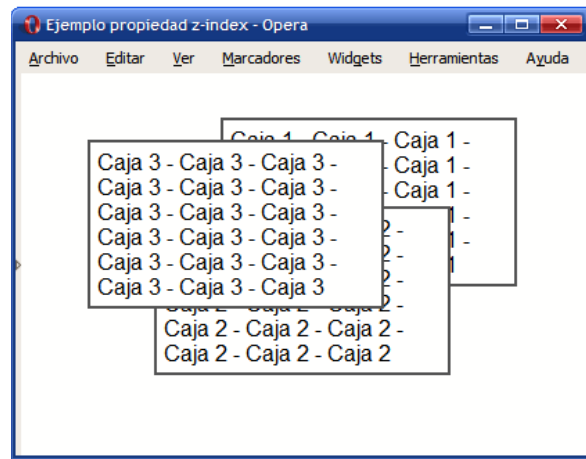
Ejemplo propiedad z-index - Opera

Archivo Editar Ver Marcadores Widgets Herramientas Ayuda

Caja 1 - Caja 1 - Caja 1 -
Caja 1 -
Caja 1 -
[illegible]

Caja 3 - Caja 3 - Caja 3 -
Caja 3 - Caja 3 - Caja 3 -
Caja 3 - Caja 3 - Caja 3 -
Caja 3 - Caja 3 - Caja 3 -
Caja 3 - Caja 3 - Caja 3 -
Caja 3 - Caja 3 - Caja 3

Caja 2 - Caja 2 - Caja 2 -
Caja 2 - Caja 2 - Caja 2